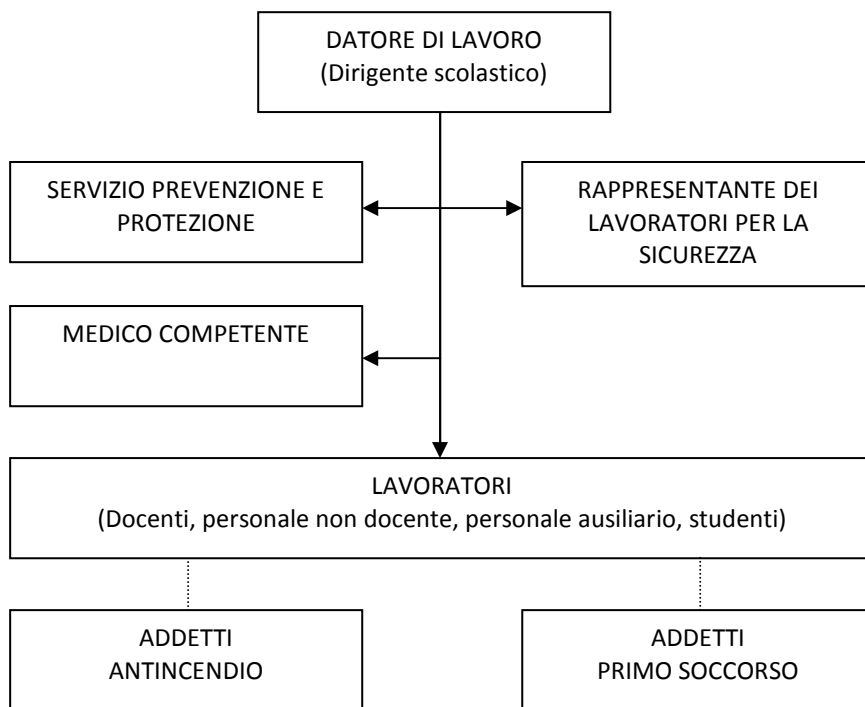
DATORE DI LAVORO
(Dirigente scolastico)

SERVIZIO PREVENZIONE E PROTEZIONE

RAPPRESENTANTE DEI LAVORATORI PER LA SICUREZZA

MEDICO COMPETENTE

LAVORATORI
(Docenti, personale non docente, personale ausiliario, studenti)

ADDETTI
ANTINCENDIO

ADDETTI
PRIMO SOCCORSO